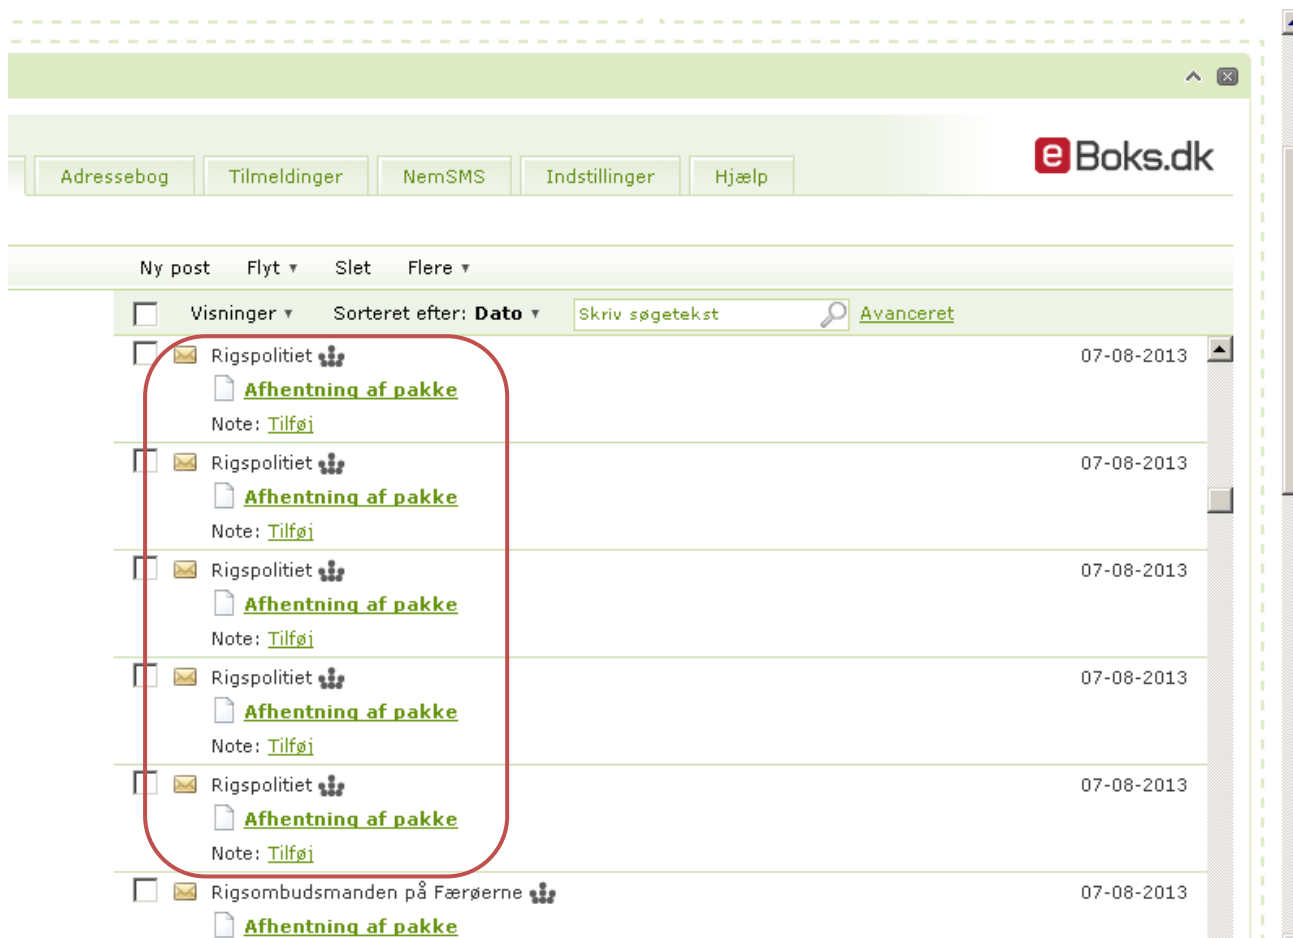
Adressebog Tilmeldinger NemSMS Indstillinger Hjælp

eBoks.dk

Ny post Flyt ▾ Slet Flere ▾

Visninger ▾ Sorteret efter: **Dato** ▾ Skriv søgetekst Avanceret

Rigspolitiet 07-08-2013
Afhentning af pakke
Note: Tilføj

Rigspolitiet 07-08-2013
Afhentning af pakke
Note: Tilføj

Rigspolitiet 07-08-2013
Afhentning af pakke
Note: Tilføj

Rigspolitiet 07-08-2013
Afhentning af pakke
Note: Tilføj

Rigspolitiet 07-08-2013
Afhentning af pakke
Note: Tilføj

Rigsombudsmanden på Færøerne 07-08-2013
Afhentning af pakke